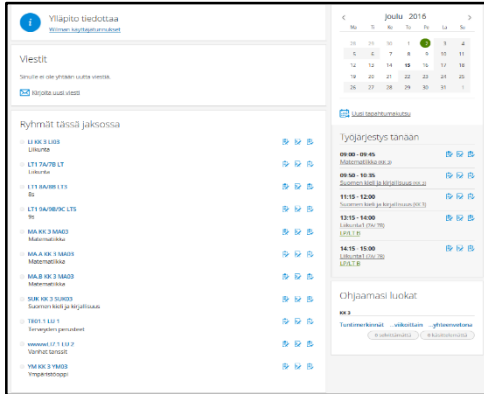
Ylläpito tiedottaa
Wilman käyttäjätunnukset

Viestit
Sinulle ei ole yhtään uutta viestiä.
Kirjoita uusi viesti

Ryhmät tässä jaksossa

LI KK 3 LI03
Liikunta

LT1 7A/7B LT
Liikunta

LT1 8A/8B LT3
8s

LT1 9A/9B/9C LT5
9s

MA KK 3 MA03
Matematiikka

MA A KK 3 MA03
Matematiikka

MA B KK 3 MA03
Matematiikka

SUK KK 3 SUK03
Suomen kieli ja kirjallisuus

TE01 1 LU 1
Terveystiedon perusteet

vanhat LT 1 LU 2
Vanhat tanssit

YM KK 3 YM03
Ympäristöoppi

< joulu 2016 >
| Ma | Ti | Ke | To | Pe | La | Su |
|---|---|---|---|---|---|---|
| 28 | 29 | 30 | 1 | 2 | 3 | 4 |
| 5 | 6 | 7 | 8 | 9 | 10 | 11 |
| 12 | 13 | 14 | 15 | 16 | 17 | 18 |
| 19 | 20 | 21 | 22 | 23 | 24 | 25 |
| 26 | 27 | 28 | 29 | 30 | 31 | 1 |

Uusi tapahtumakutsu

Työjärjestys tänään

09:00 - 09:45
Matematiikka (MA 3)

09:50 - 10:35
Suomen kieli ja kirjallisuus (SUK 3)

11:15 - 12:00
Suomen kieli ja kirjallisuus (SUK 3)

13:15 - 14:00
Liikunta1 (7A/ 7B)
LP/LT B

14:15 - 15:00
Liikunta1 (7A/ 7B)
LP/LT B

Ohjaamasi luokat

KK 3
Tuntimerkinnät ... viikottain ... yhteenvetona
viikkotuntit kuukausittain